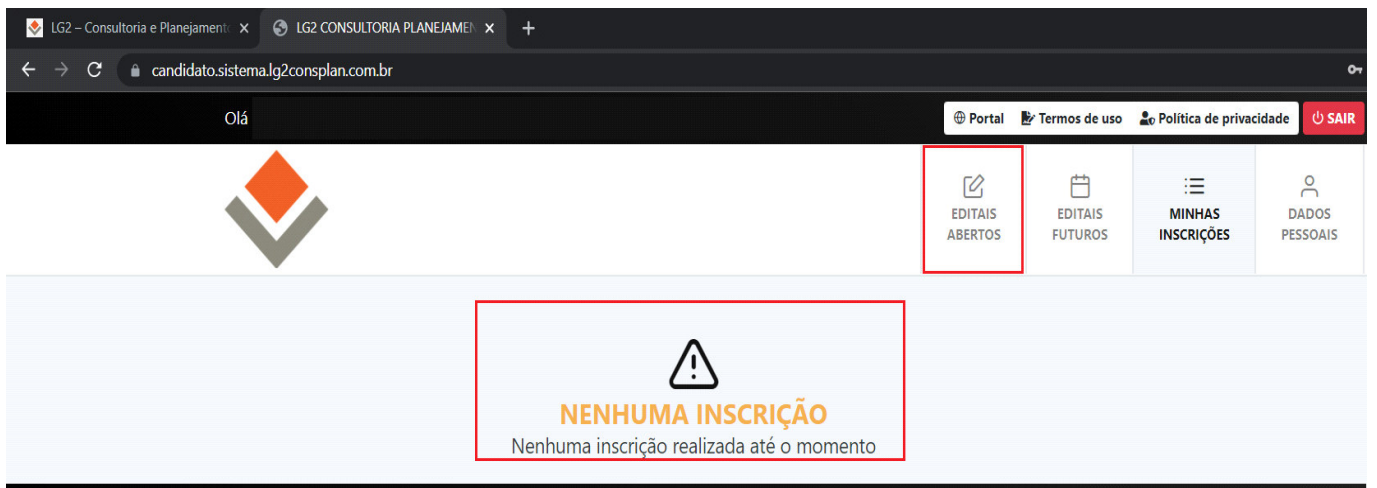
LG2 – Consultoria e Planejament ×
LG2 CONSULTORIA PLANEJAMEN ×
+
candidato.sistema.lg2consplan.com.br

Olá

Portal
Termos de uso
Política de privacidade
SAIR

EDITAIS ABERTOS
EDITAIS FUTUROS
MINHAS INSCRIÇÕES
DADOS PESSOAIS

NENHUMA INSCRIÇÃO
Nenhuma inscrição realizada até o momento